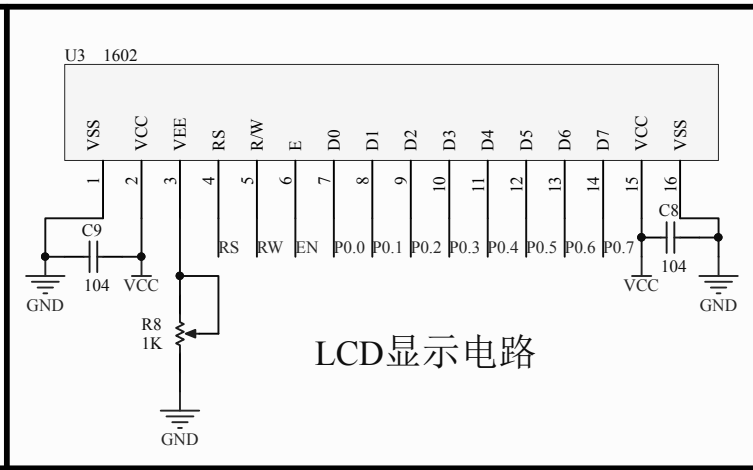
U3 1602

VSS VCC VEE RS R/W E D0 D1 D2 D3 D4 D5 D6 D7 VCC VSS

1 2 3 4 5 6 7 8 9 10 11 12 13 14 15 16

C9

104

GND

VCC

RS RW EN P0.0 P0.1 P0.2 P0.3 P0.4 P0.5 P0.6 P0.7

C8

104

VCC

GND

R8
1K

GND

LCD显示电路